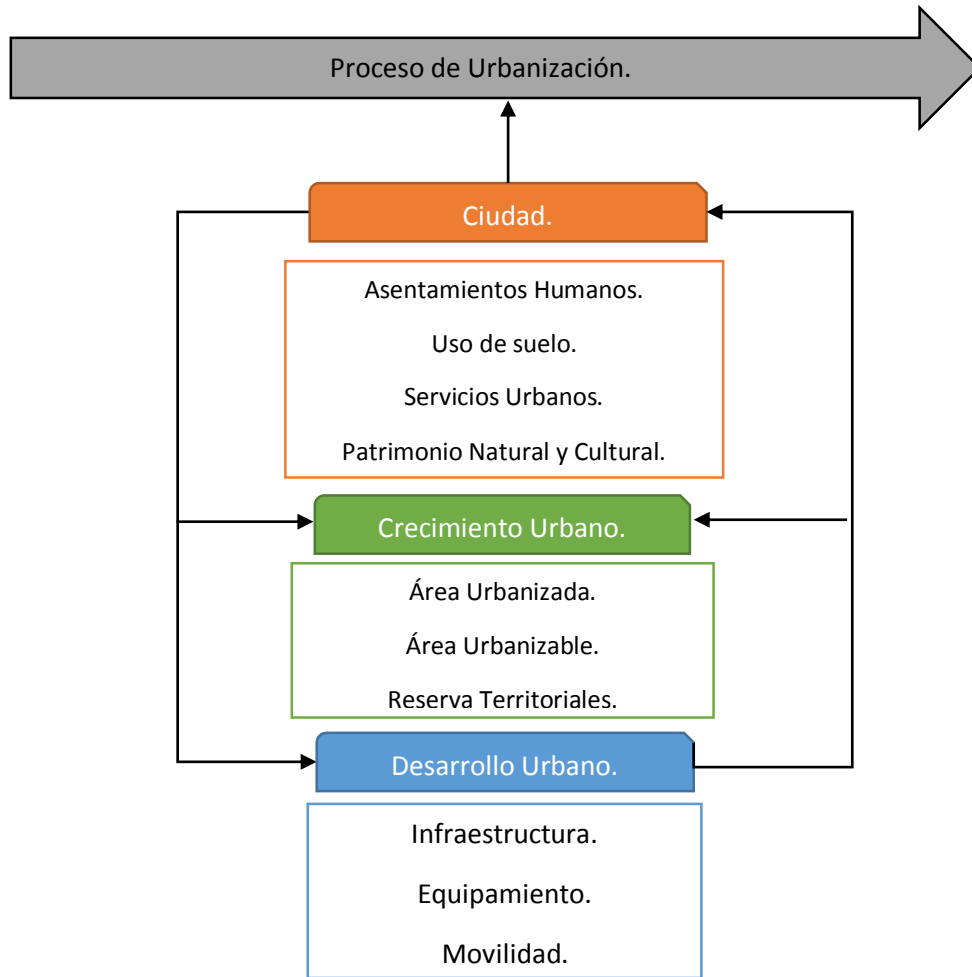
Proceso de Urbanización.

Ciudad.

Asentamientos Humanos.

Uso de suelo.

Servicios Urbanos.

Patrimonio Natural y Cultural.

Crecimiento Urbano.

Área Urbanizada.

Área Urbanizable.

Reserva Territoriales.

Desarrollo Urbano.

Infraestructura.

Equipamiento.

Movilidad.